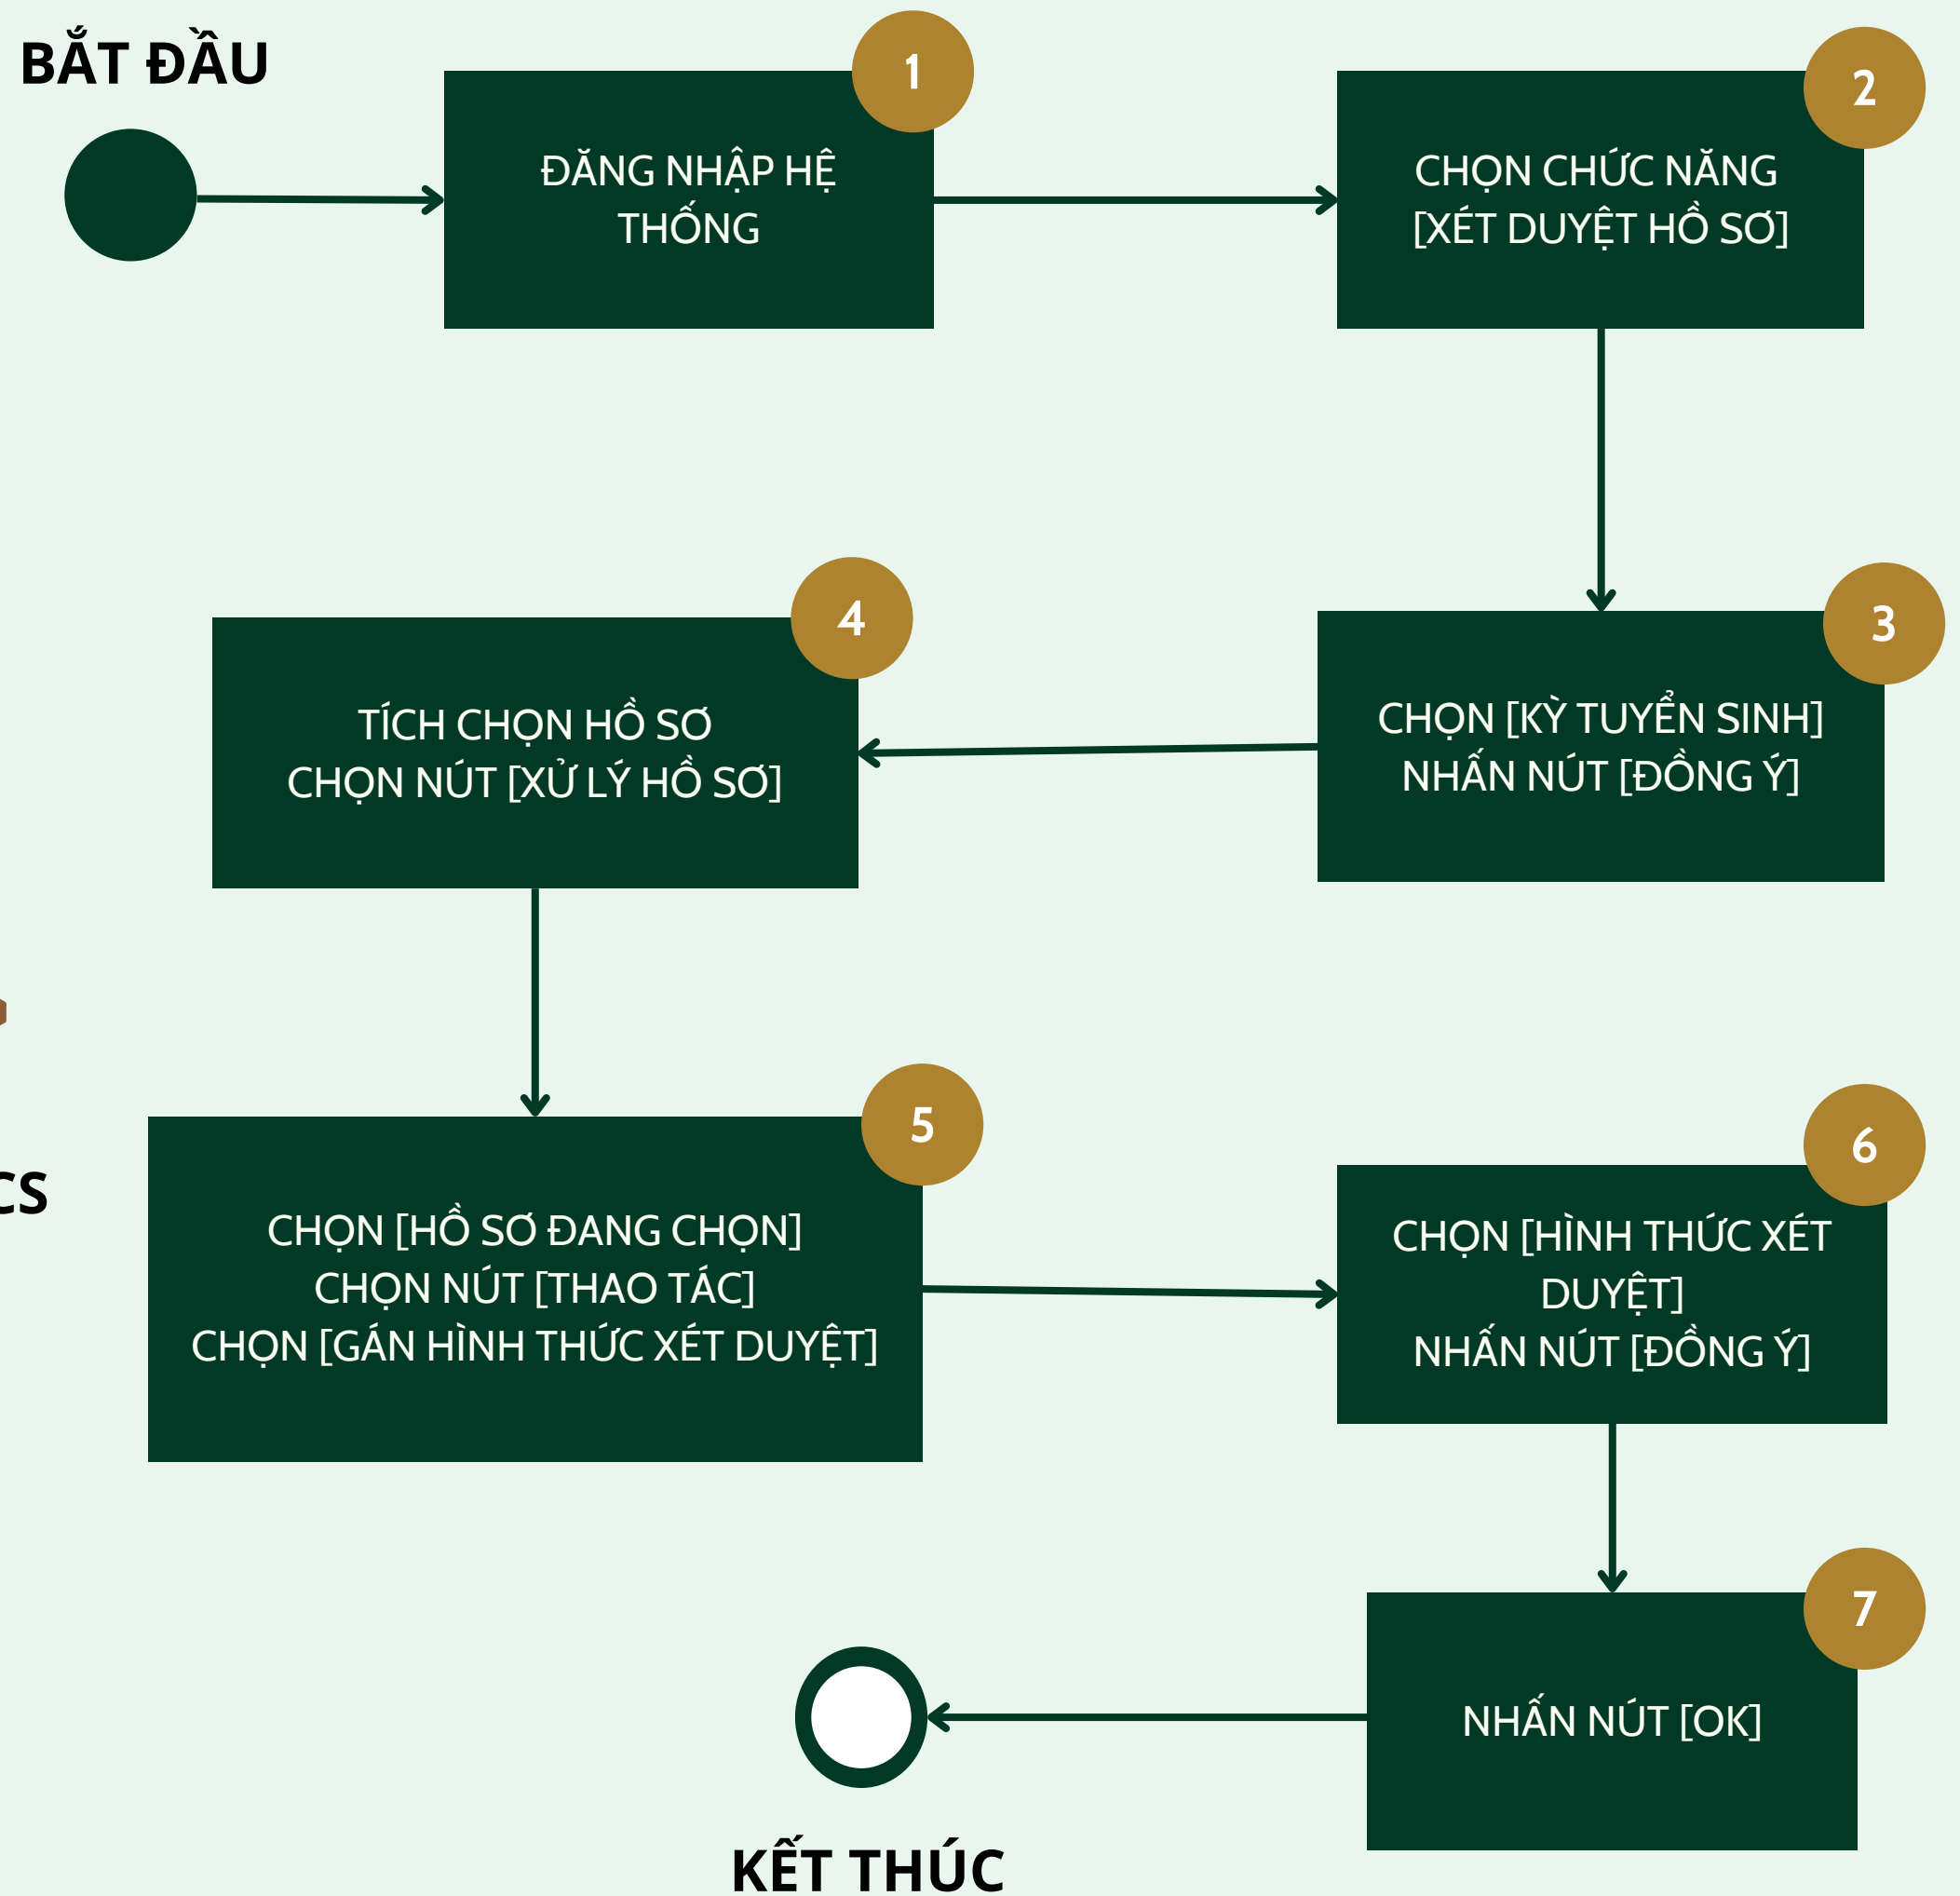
BẮT ĐẦU

1
ĐĂNG NHẬP HỆ THỐNG

2
CHỌN CHỨC NĂNG [XÉT DUYỆT HỒ SƠ]

3
CHỌN [KỲ TUYỂN SINH] NHẤN NÚT [ĐỒNG Ý]

4
TÍCH CHỌN HỒ SƠ CHỌN NÚT [XỬ LÝ HỒ SƠ]

CS

5
CHỌN [HỒ SƠ ĐANG CHỌN]
CHỌN NÚT [THAO TÁC]
CHỌN [GÁN HÌNH THỨC XÉT DUYỆT]

6
CHỌN [HÌNH THỨC XÉT DUYỆT]
NHẤN NÚT [ĐỒNG Ý]

7
NHẤN NÚT [OK]

KẾT THÚC